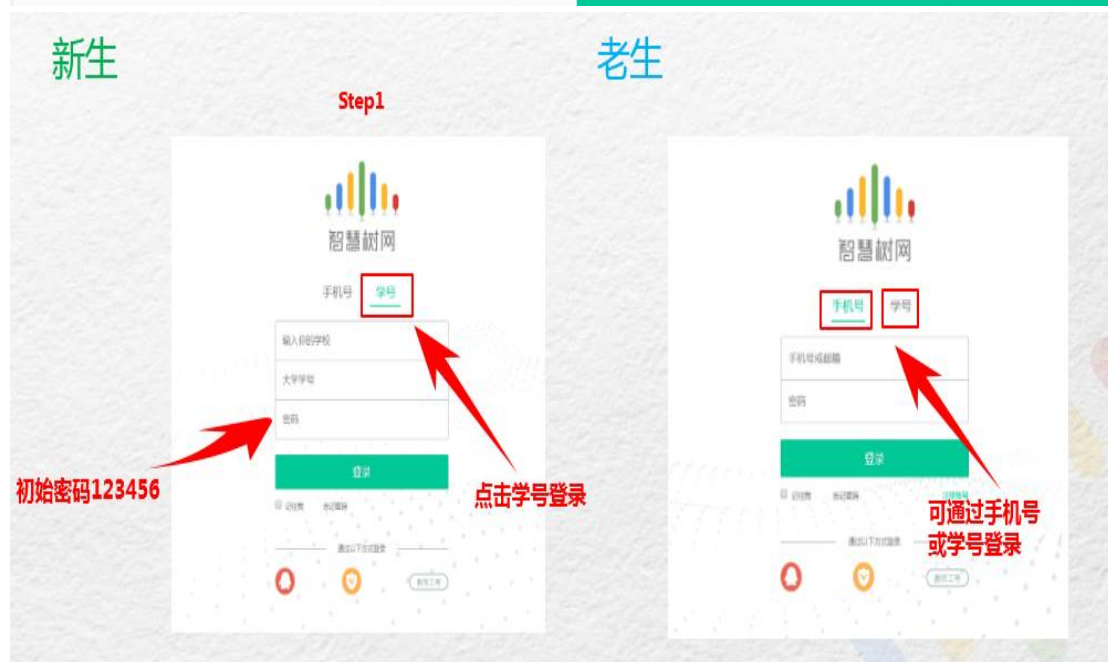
新生

Step1

智慧树网

手机号 学号

输入你的学校

大学学号

密码

登录

记住我 忘记密码

通过以下方式登录

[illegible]

初始密码123456

点击学号登录

老生

智慧树网

手机号 学号

手机号或邮箱

密码

登录

记住我 忘记密码

通过以下方式登录

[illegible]

可通过手机号或学号登录